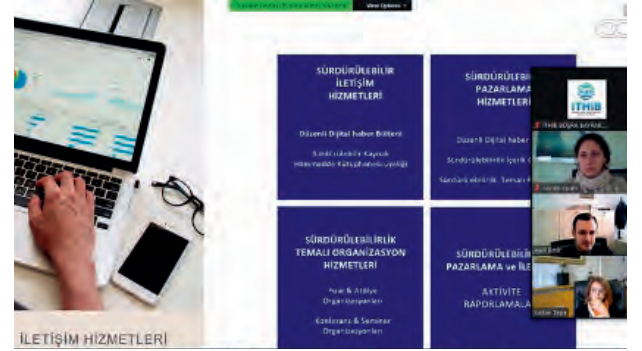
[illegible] View Options

SÜRDÜRÜLEBİLİR İLETİŞİM HİZMETLERİ

Düzenli Dijital Haber Bülteni

Sürdürülebilir Kaynak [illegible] Kütüphanesi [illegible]

SÜRDÜRÜLEBİ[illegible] PAZARLAMA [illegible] HİZMETLERİ

Düzenli Dijital Haber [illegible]

Sürdürülebilirlik İçerik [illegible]

Sürdürülebilirlik Temalı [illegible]

SÜRDÜRÜLEBİLİRLİK TEMALI ORGANİZASYON HİZMETLERİ

Fuar & Atölye Organizasyonları

Konferans & Seminer Organizasyonları

SÜRDÜRÜLEBİ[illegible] PAZARLAMA ve İLE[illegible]

AKTİVİTE RAPORLAMALA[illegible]

İTHİB

İTHİB DOĞAN BAYRAK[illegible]

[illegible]

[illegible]

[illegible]

İLETİŞİM HİZMETLERİ